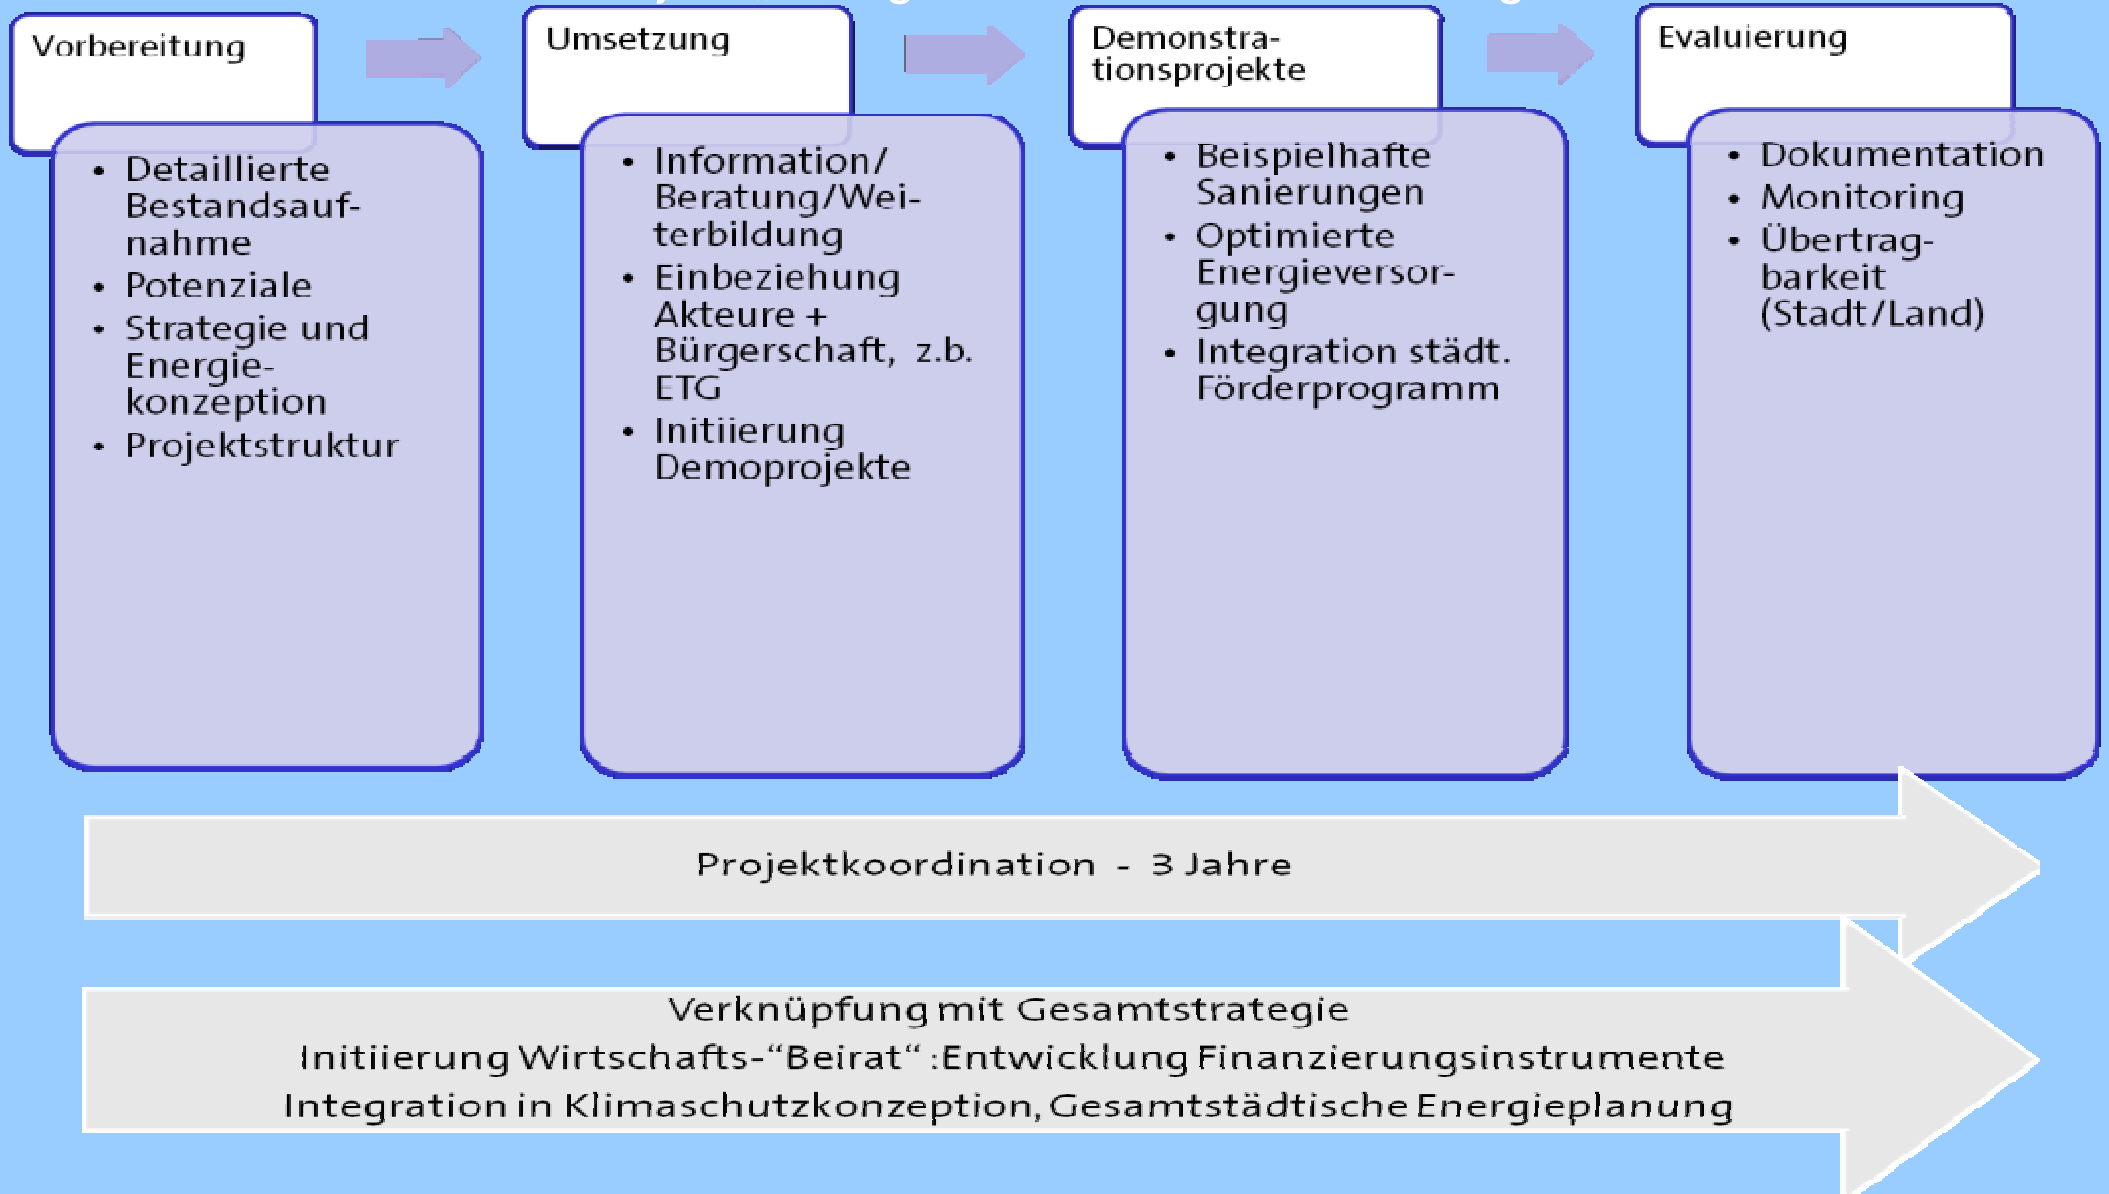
Vorbereitung

- Detaillierte Bestandsaufnahme
- Potenziale
- Strategie und Energiekonzeption
- Projektstruktur

Umsetzung

- Information/ Beratung/Weiterbildung
- Einbeziehung Akteure + Bürgerschaft, z.b. ETG
- Initiierung Demoprojekte

Demonstrationsprojekte

- Beispielhafte Sanierungen
- Optimierte Energieversorgung
- Integration städt. Förderprogramm

Evaluierung

- Dokumentation
- Monitoring
- Übertragbarkeit (Stadt/Land)

Projektkoordination - 3 Jahre

Verknüpfung mit Gesamtstrategie
Initiierung Wirtschafts-"Beirat" :Entwicklung Finanzierungsinstrumente
Integration in Klimaschutzkonzeption, Gesamtstädtische Energieplanung